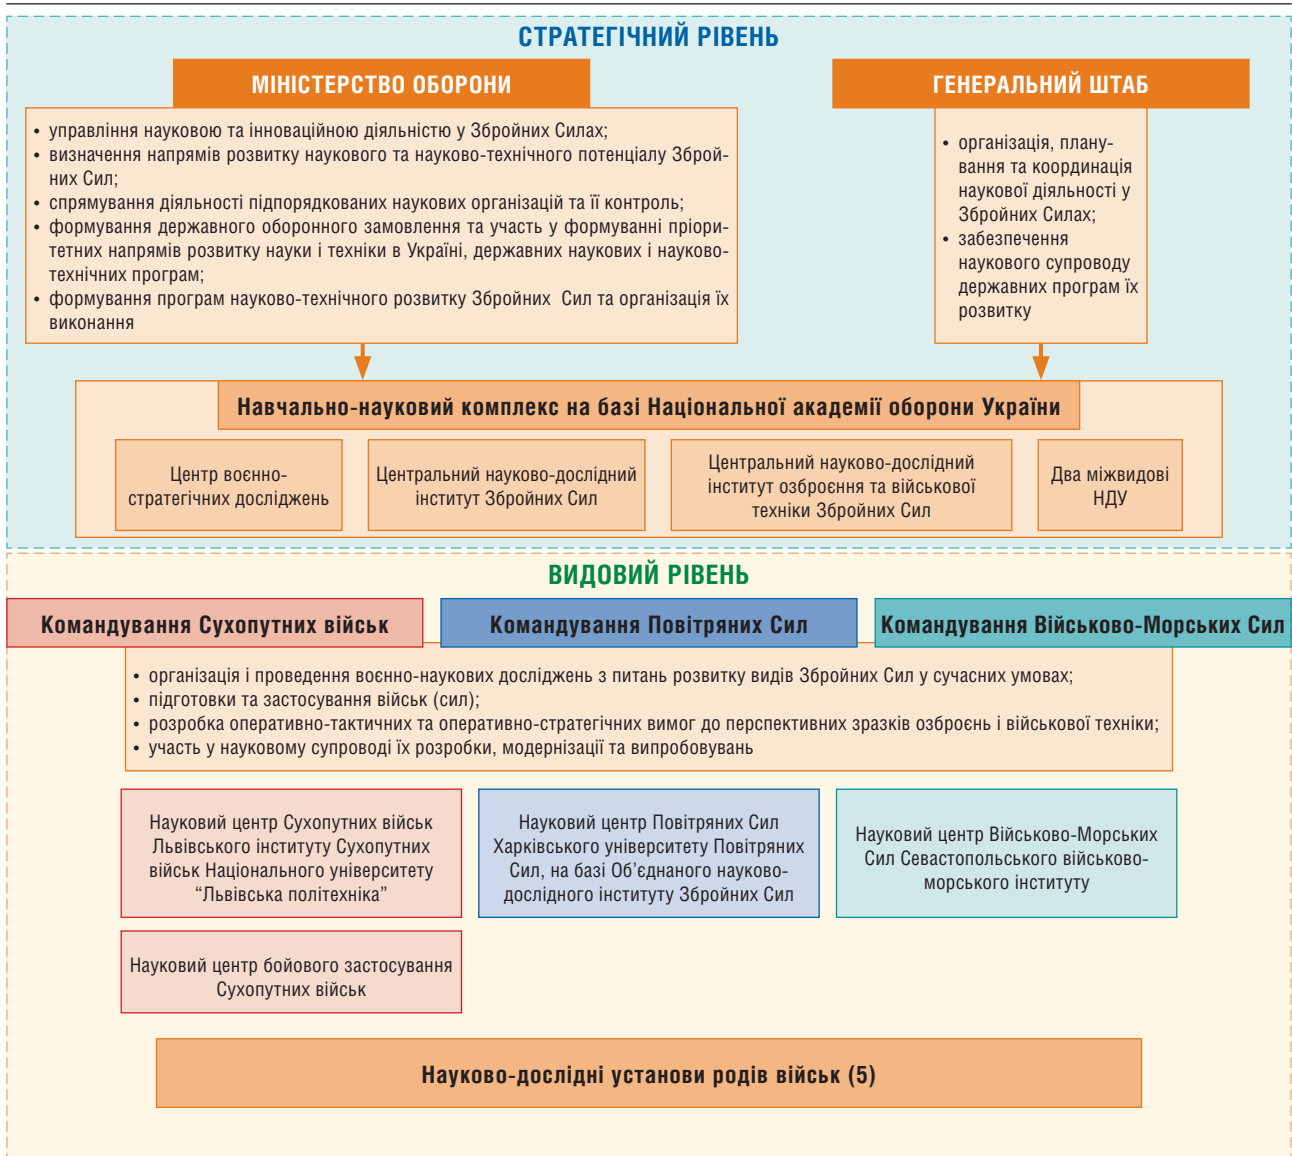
СТРАТЕГІЧНИЙ РІВЕНЬ

МІНІСТЕРСТВО ОБОРОНИ

• управління науковою та інноваційною діяльністю у Збройних Силах;
• визначення напрямів розвитку наукового та науково-технічного потенціалу Збройних Сил;
• спрямування діяльності підпорядкованих наукових організацій та її контроль;
• формування державного оборонного замовлення та участь у формуванні пріоритетних напрямів розвитку науки і техніки в Україні, державних наукових і науково-технічних програм;
• формування програм науково-технічного розвитку Збройних Сил та організація їх виконання

ГЕНЕРАЛЬНИЙ ШТАБ

• організація, планування та координація наукової діяльності у Збройних Силах;
• забезпечення наукового супроводу державних програм їх розвитку

Навчально-науковий комплекс на базі Національної академії оборони України

Центр воєнно-стратегічних досліджень

Центральний науково-дослідний інститут Збройних Сил

Центральний науково-дослідний інститут озброєння та військової техніки Збройних Сил

Два міжвидові НДУ

ВИДОВИЙ РІВЕНЬ

Командування Сухопутних військ

Командування Повітряних Сил

Командування Військово-Морських Сил

• організація і проведення воєнно-наукових досліджень з питань розвитку видів Збройних Сил у сучасних умовах;
• підготовки та застосування військ (сил);
• розробка оперативно-тактичних та оперативно-стратегічних вимог до перспективних зразків озброєнь і військової техніки;
• участь у науковому супроводі їх розробки, модернізації та випробовувань

Науковий центр Сухопутних військ Львівського інституту Сухопутних військ Національного університету “Львівська політехніка”

Науковий центр Повітряних Сил Харківського університету Повітряних Сил, на базі Об’єднаного науково-дослідного інституту Збройних Сил

Науковий центр Військово-Морських Сил Севастопольського військово-морського інституту

Науковий центр бойового застосування Сухопутних військ

Науково-дослідні установи родів військ (5)